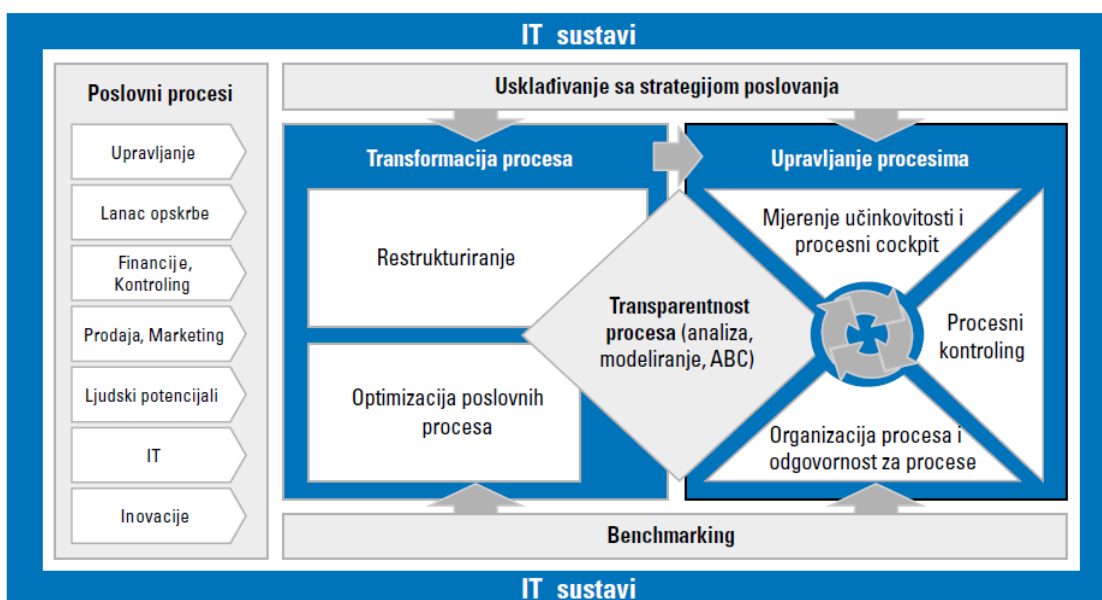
IT sustavi

Poslovni procesi

Upravljanje

Lanac opskrbe

Financije, Kontroling

Prodaja, Marketing

Ljudski potencijali

IT

Inovacije

Usklađivanje sa strategijom poslovanja

Transformacija procesa

Restrukturiranje

Optimizacija poslovnih procesa

Transparentnost procesa (analiza, modeliranje, ABC)

Upravljanje procesima

Mjerenje učinkovitosti i procesni cockpit

Procesni kontroling

Organizacija procesa i odgovornost za procese

Benchmarking

IT sustavi